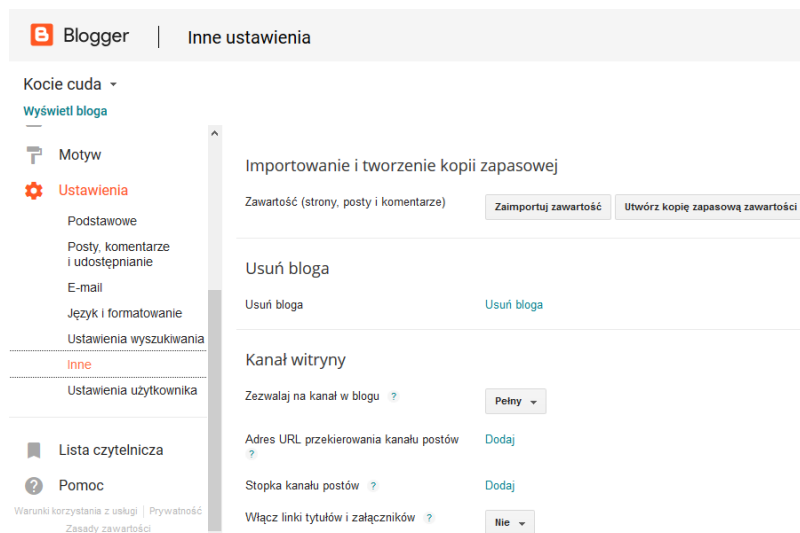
Blogger | Inne ustawienia

Kocie cuda

Wyświetl bloga

Motyw

Ustawienia

Podstawowe

Posty, komentarze i udostępnianie

E-mail

Język i formatowanie

Ustawienia wyszukiwania

Inne

Ustawienia użytkownika

Lista czytelnicza

Pomoc

Warunki korzystania z usługi | Prywatność

Zasady zawartości

Importowanie i tworzenie kopii zapasowej

Zawartość (strony, posty i komentarze)

Zaimportuj zawartość

Utwórz kopię zapasową zawartości

Usuń bloga

Usuń bloga

Usuń bloga

Kanał witryny

Zezwalaj na kanał w blogu ?

Pełny

Adres URL przekierowania kanału postów ?

Dodaj

Stopka kanału postów ?

Dodaj

Włącz linki tytułów i załączników ?

Nie